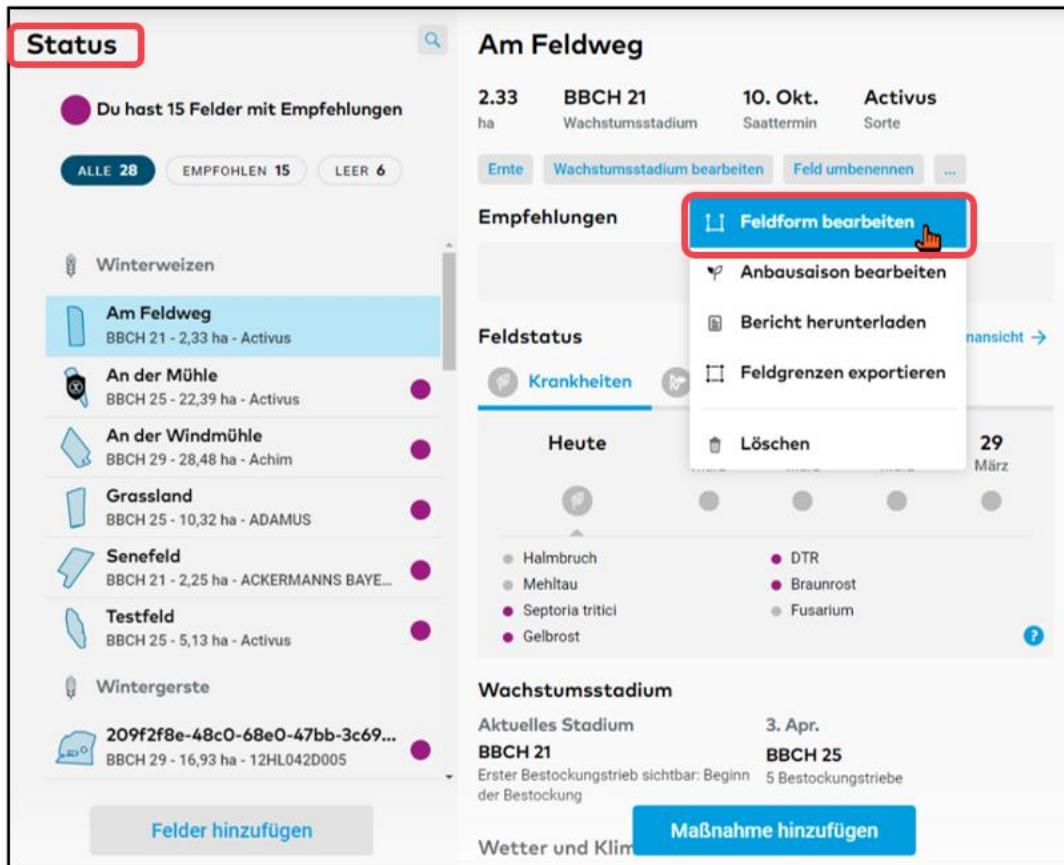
Status

Du hast 15 Felder mit Empfehlungen

ALLE 28 EMPFOHLEN 15 LEER 6

Winterweizen

Am Feldweg
BBCH 21 - 2,33 ha - Activus

An der Mühle
BBCH 25 - 22,39 ha - Activus

An der Windmühle
BBCH 29 - 28,48 ha - Achim

Grassland
BBCH 25 - 10,32 ha - ADAMUS

Senefeld
BBCH 21 - 2,25 ha - ACKERMANNS BAYE...

Testfeld
BBCH 25 - 5,13 ha - Activus

Wintergerste

209f2f8e-48c0-68e0-47bb-3c69...
BBCH 29 - 16,93 ha - 12HL042D005

Felder hinzufügen

Am Feldweg

2.33
ha

BBCH 21
Wachstumsstadium

10. Okt.
Saattermin

Activus
Sorte

Ernte Wachstumsstadium bearbeiten Feld umbenennen ...

Feldform bearbeiten
Anbausaison bearbeiten
Bericht herunterladen
Feldgrenzen exportieren
Löschen

Empfehlungen

Feldstatus

nansicht →

Krankheiten

Heute

29
März

Halmbruch
Mehltau
Septoria tritici
Gelbrost
DTR
Braunrost
Fusarium

Wachstumsstadium

Aktuelles Stadium
BBCH 21
Erster Bestockungstrieb sichtbar: Beginn der Bestockung

3. Apr.
BBCH 25
5 Bestockungstriebe

Wetter und Klim

Maßnahme hinzufügen